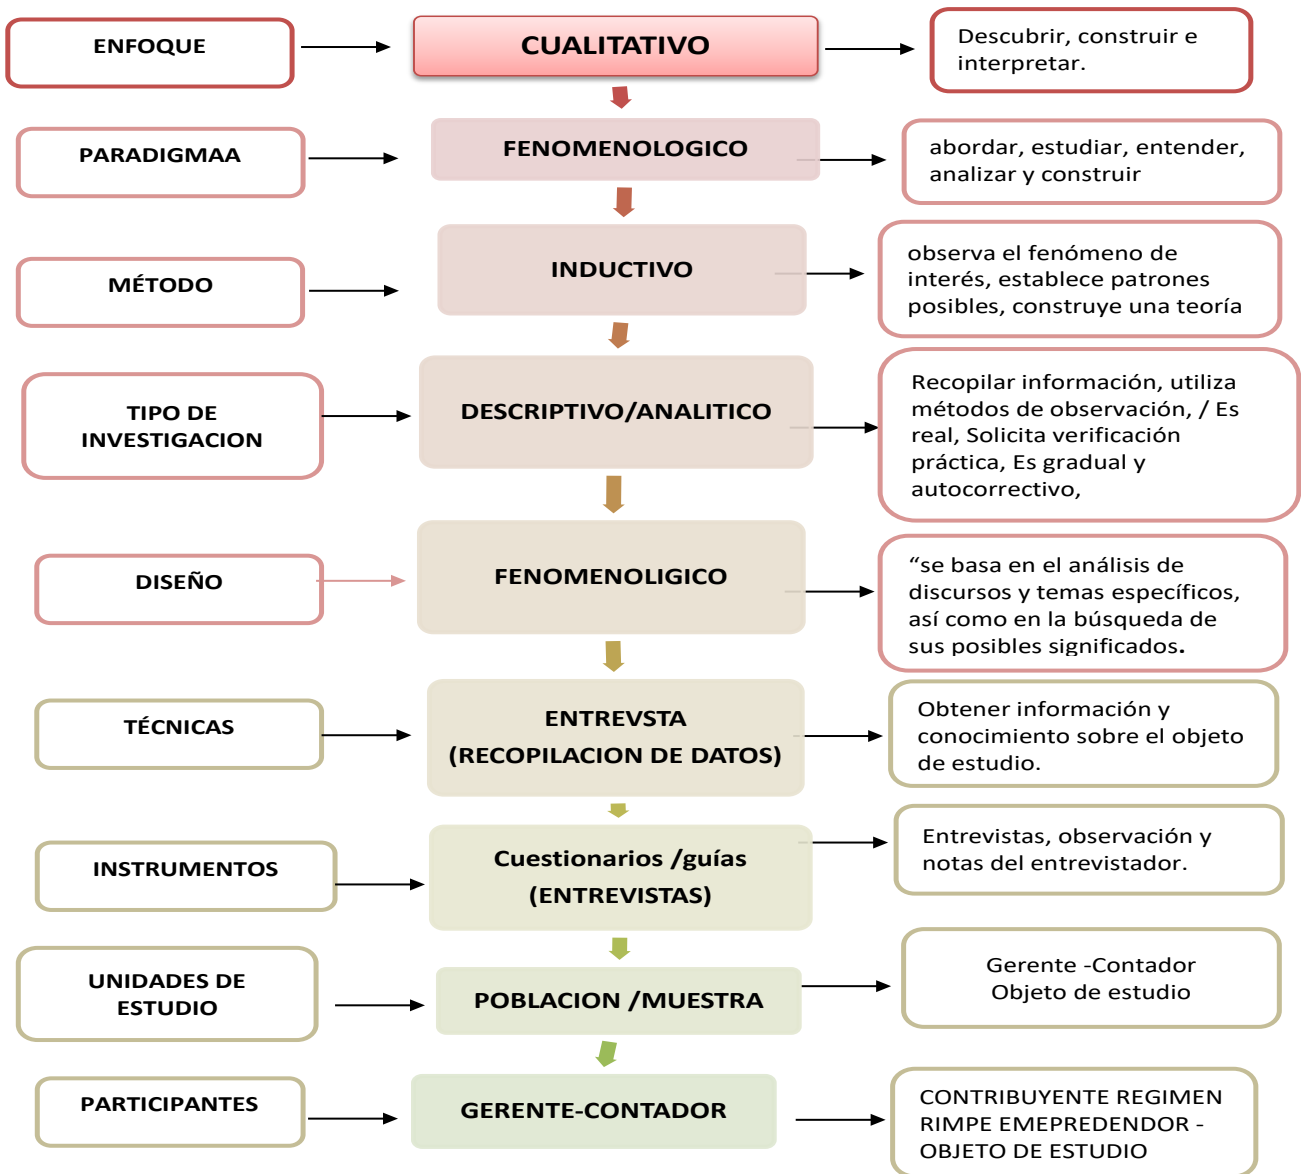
ENFOQUE

CUALITATIVO

Descubrir, construir e interpretar.

PARADIGMAA

FENOMENOLOGICO

abordar, estudiar, entender, analizar y construir

MÉTODO

INDUCTIVO

observa el fenómeno de interés, establece patrones posibles, construye una teoría

TIPO DE INVESTIGACION

DESCRIPTIVO/ANALITICO

Recopilar información, utiliza métodos de observación, / Es real, Solicita verificación práctica, Es gradual y autocorrectivo,

DISEÑO

FENOMENOLIGICO

"se basa en el análisis de discursos y temas específicos, así como en la búsqueda de sus posibles significados.

TÉCNICAS

ENTREVSTA (RECOPILACION DE DATOS)

Obtener información y conocimiento sobre el objeto de estudio.

INSTRUMENTOS

Cuestionarios /guías (ENTREVISTAS)

Entrevistas, observación y notas del entrevistador.

UNIDADES DE ESTUDIO

POBLACION /MUESTRA

Gerente -Contador Objeto de estudio

PARTICIPANTES

GERENTE-CONTADOR

CONTRIBUYENTE REGIMEN RIMPE EMEPREDENDOR - OBJETO DE ESTUDIO